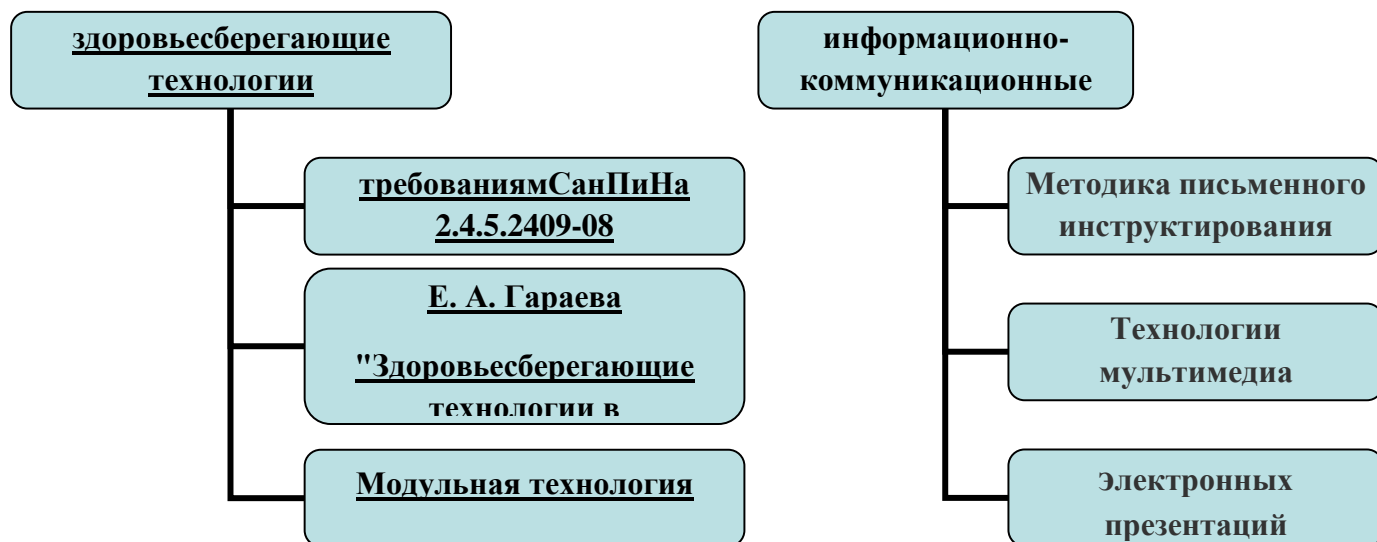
здоровьесберегающие технологии

требованиямСанПиНа 2.4.5.2409-08

Е. А. Гараева

"Здоровьесберегающие технологии в

Модульная технология

информационно-коммуникационные

Методика письменного инструктирования

Технологии мультимедиа

электронных презентаций